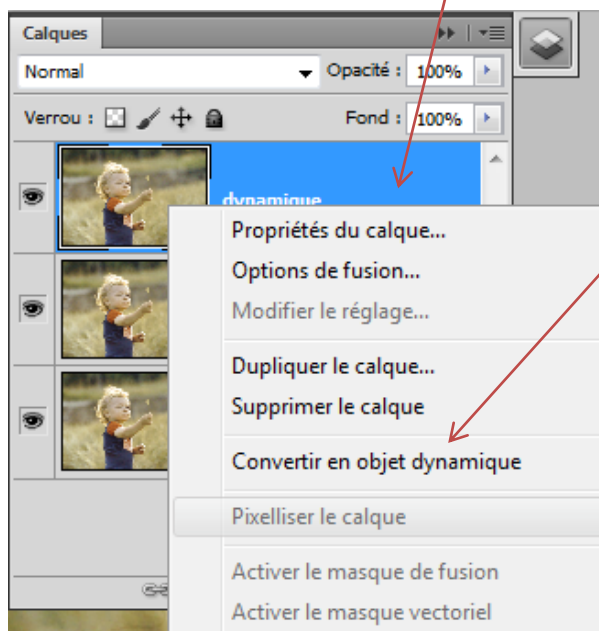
Calques

Normal

Opacité : 100%

Verrou :

Fond : 100%

dynamique

Propriétés du calque...

Options de fusion...

Modifier le réglage...

Dupliquer le calque...

Supprimer le calque

Convertir en objet dynamique

Pixelliser le calque

Activer le masque de fusion

Activer le masque vectoriel